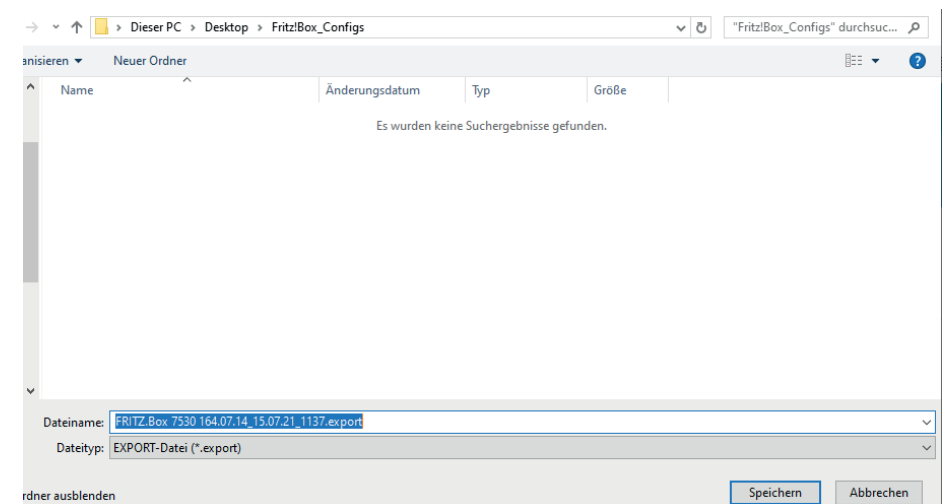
> Dieser PC > Desktop > Fritz!Box_Configs

"Fritz!Box_Configs" durchsuc...

anisieren ▾ Neuer Ordner

?

Name

Änderungsdatum

Typ

Größe

Es wurden keine Suchergebnisse gefunden.

Dateiname: FRITZ.Box 7530 164.07.14_15.07.21_1137.export

Dateityp: EXPORT-Datei (*.export)

rdner ausblenden

Speichern

Abbrechen